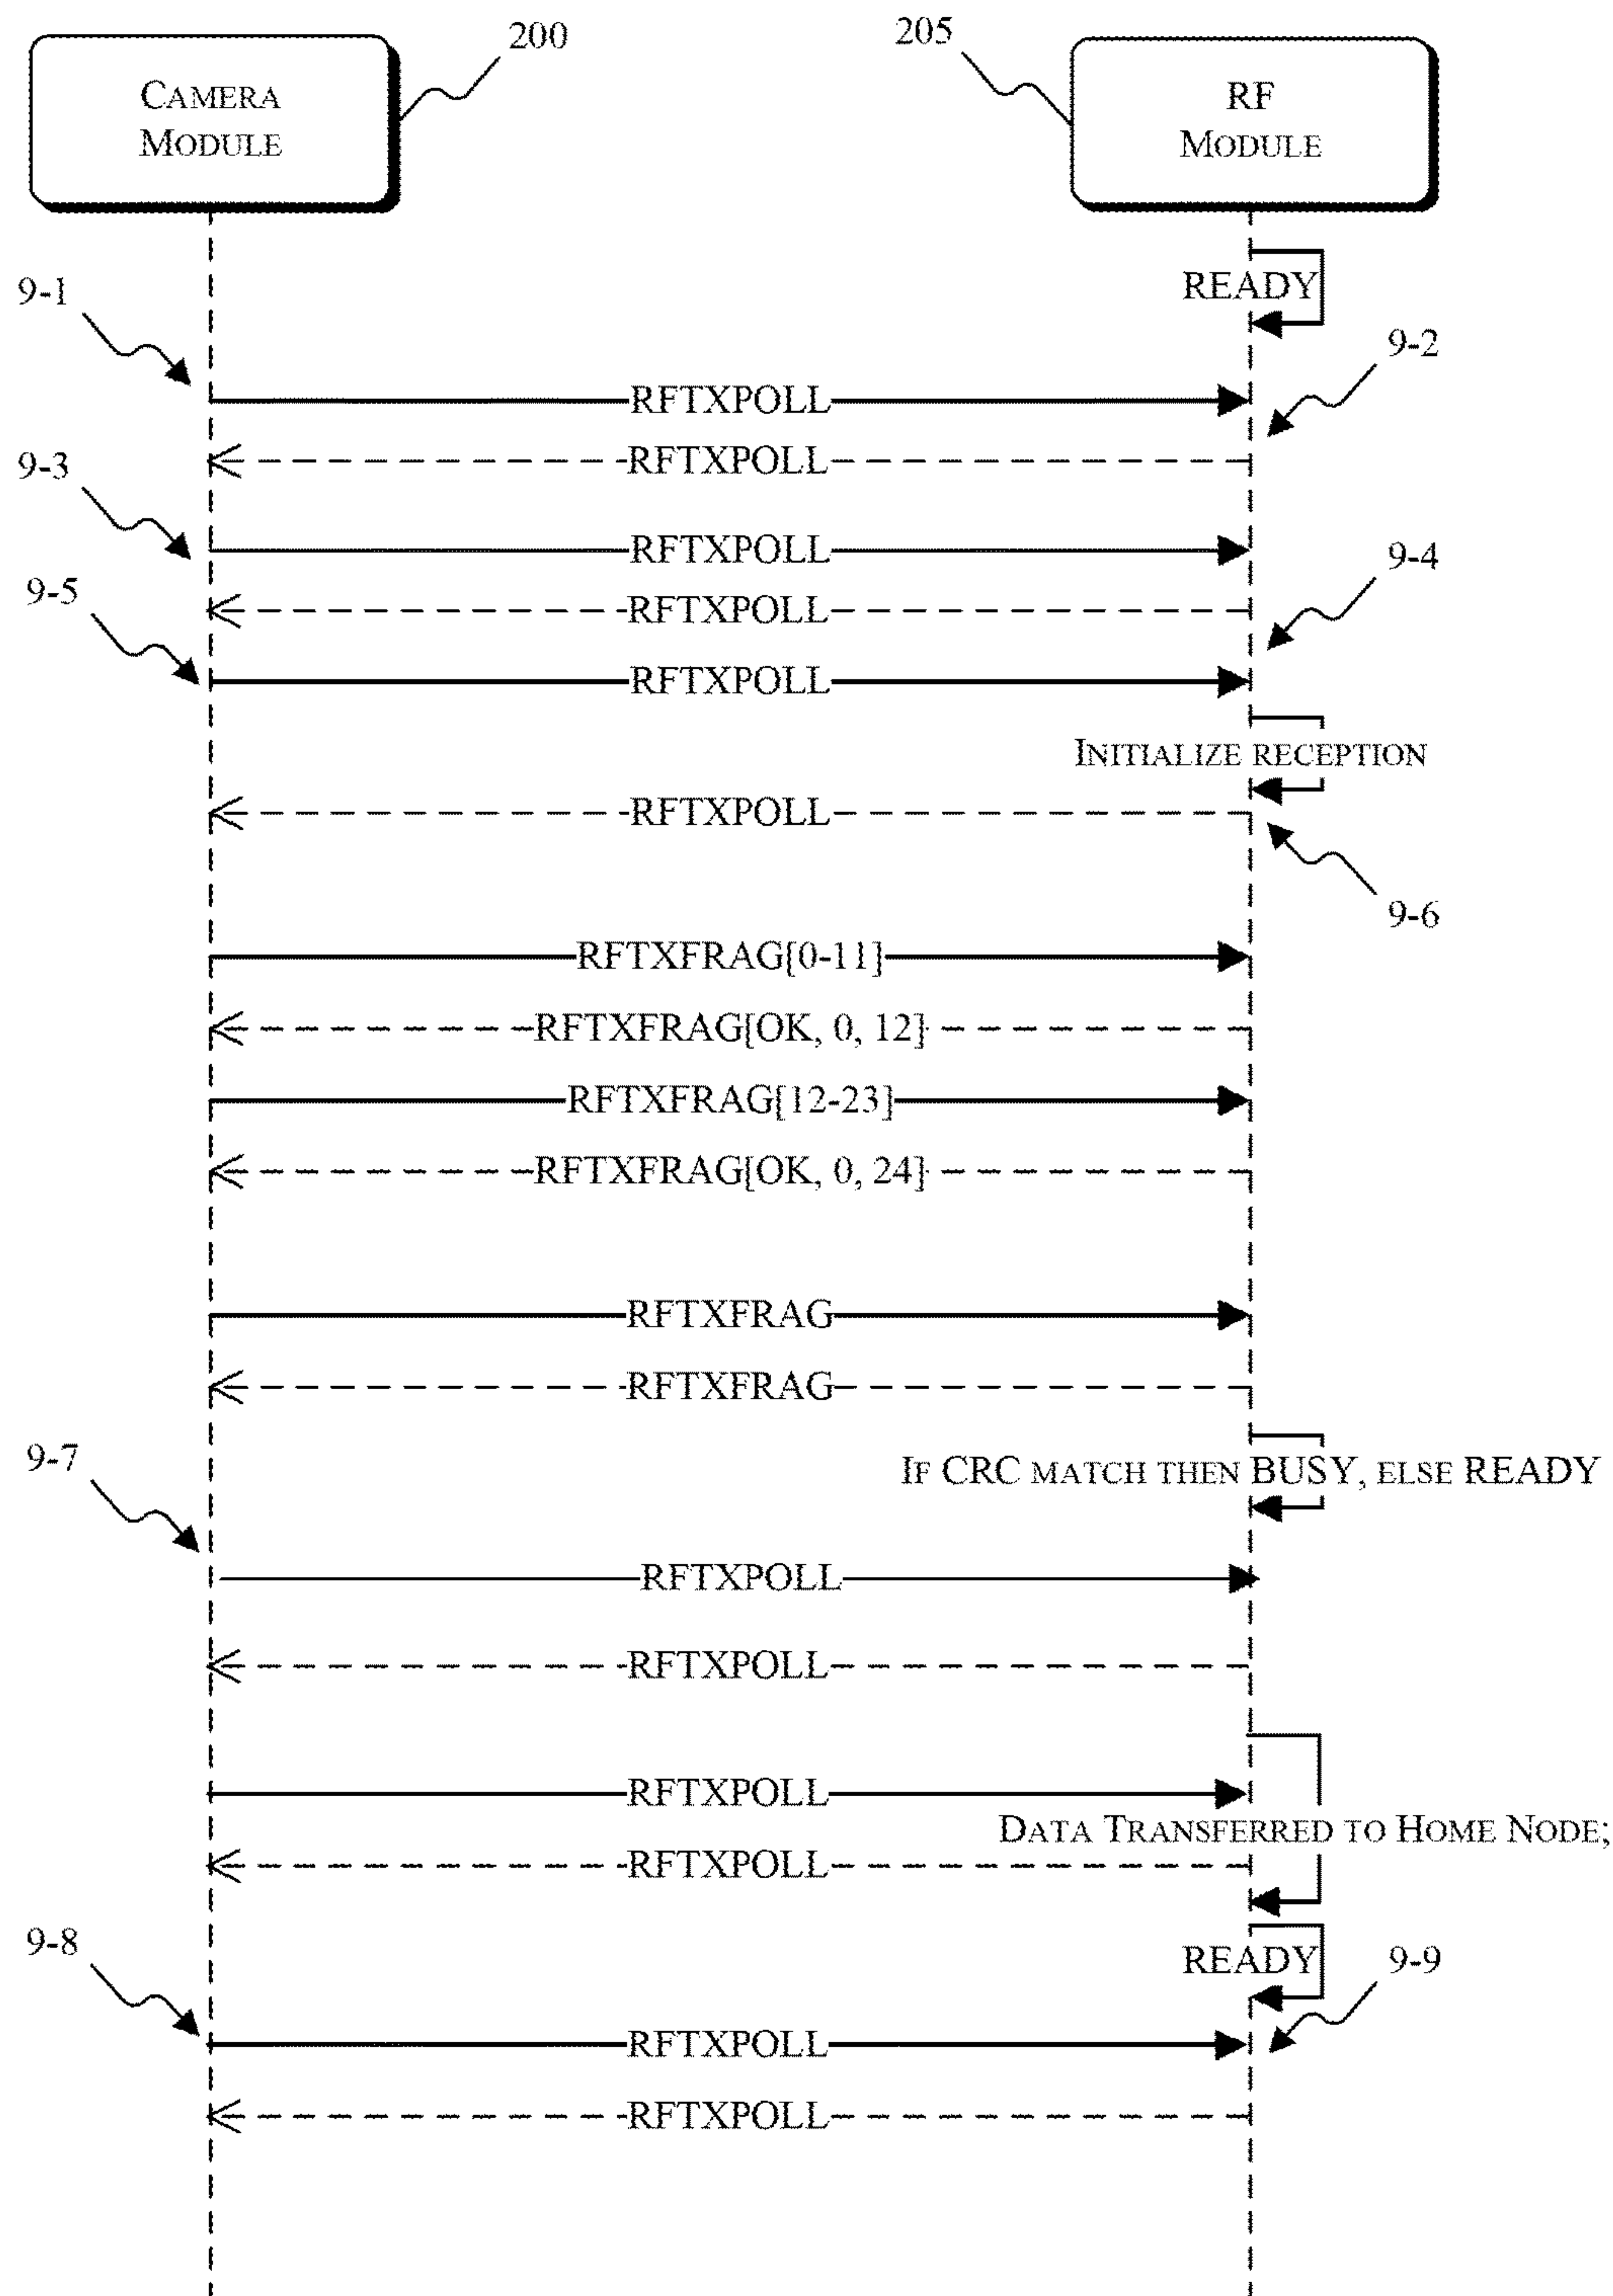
200

205

CAMERA MODULE

RF MODULE

READY

9-1

9-2

RFTXPOLL

RFTXPOLL

9-3

RFTXPOLL

9-4

9-5

RFTXPOLL

RFTXPOLL

INITIALIZE RECEPTION

RFTXPOLL

9-6

RFTXFRAG{0-11}

RFTXFRAG{OK, 0, 12}

RFTXFRAG{12-23}

RFTXFRAG{OK, 0, 24}

RFTXFRAG

RFTXFRAG

9-7

IF CRC MATCH THEN BUSY, ELSE READY

RFTXPOLL

RFTXPOLL

RFTXPOLL

DATA TRANSFERRED TO HOME NODE;

RFTXPOLL

9-8

READY

9-9

RFTXPOLL

RFTXPOLL